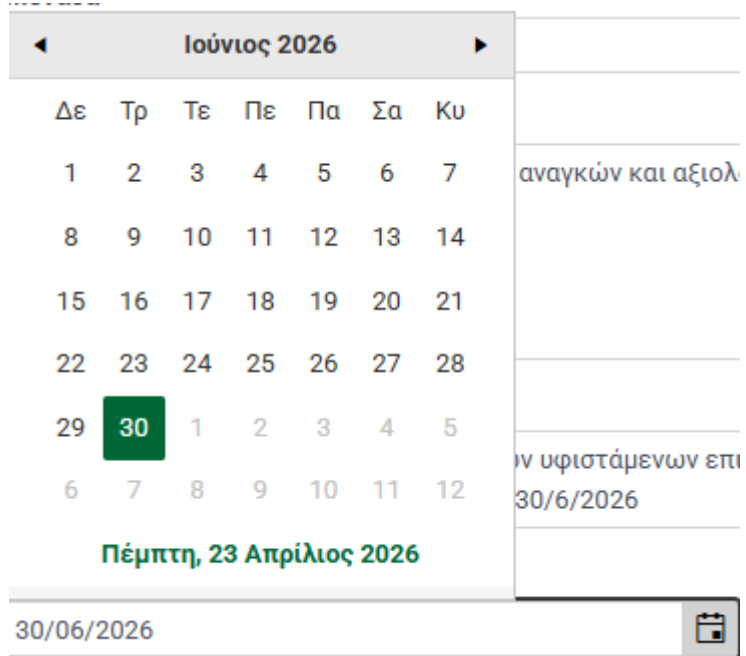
Ιούνιος 2026

| Δε | Τρ | Τε | Πε | Πα | Σα | Κυ |
|---|---|---|---|---|---|---|
| 1 | 2 | 3 | 4 | 5 | 6 | 7 |
| 8 | 9 | 10 | 11 | 12 | 13 | 14 |
| 15 | 16 | 17 | 18 | 19 | 20 | 21 |
| 22 | 23 | 24 | 25 | 26 | 27 | 28 |
| 29 | 30 | 1 | 2 | 3 | 4 | 5 |
| 6 | 7 | 8 | 9 | 10 | 11 | 12 |

Πέμπτη, 23 Απρίλιος 2026

αναγκών και αξιολ

ν υφιστάμενων επι
30/6/2026

30/06/2026